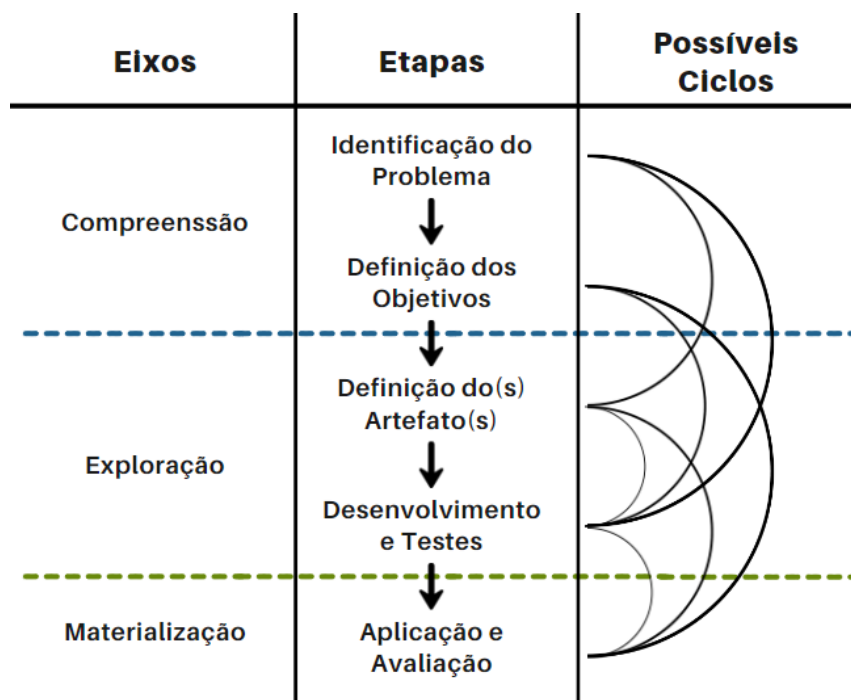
| Eixos | Etapas | Possíveis Ciclos |
|---|---|---|
| Compreenssão | Identificação do Problema<br>Definição dos Objetivos | |
| Exploração | Definição do(s) Artefato(s)<br>Desenvolvimento e Testes | |
| Materialização | Aplicação e Avaliação | |